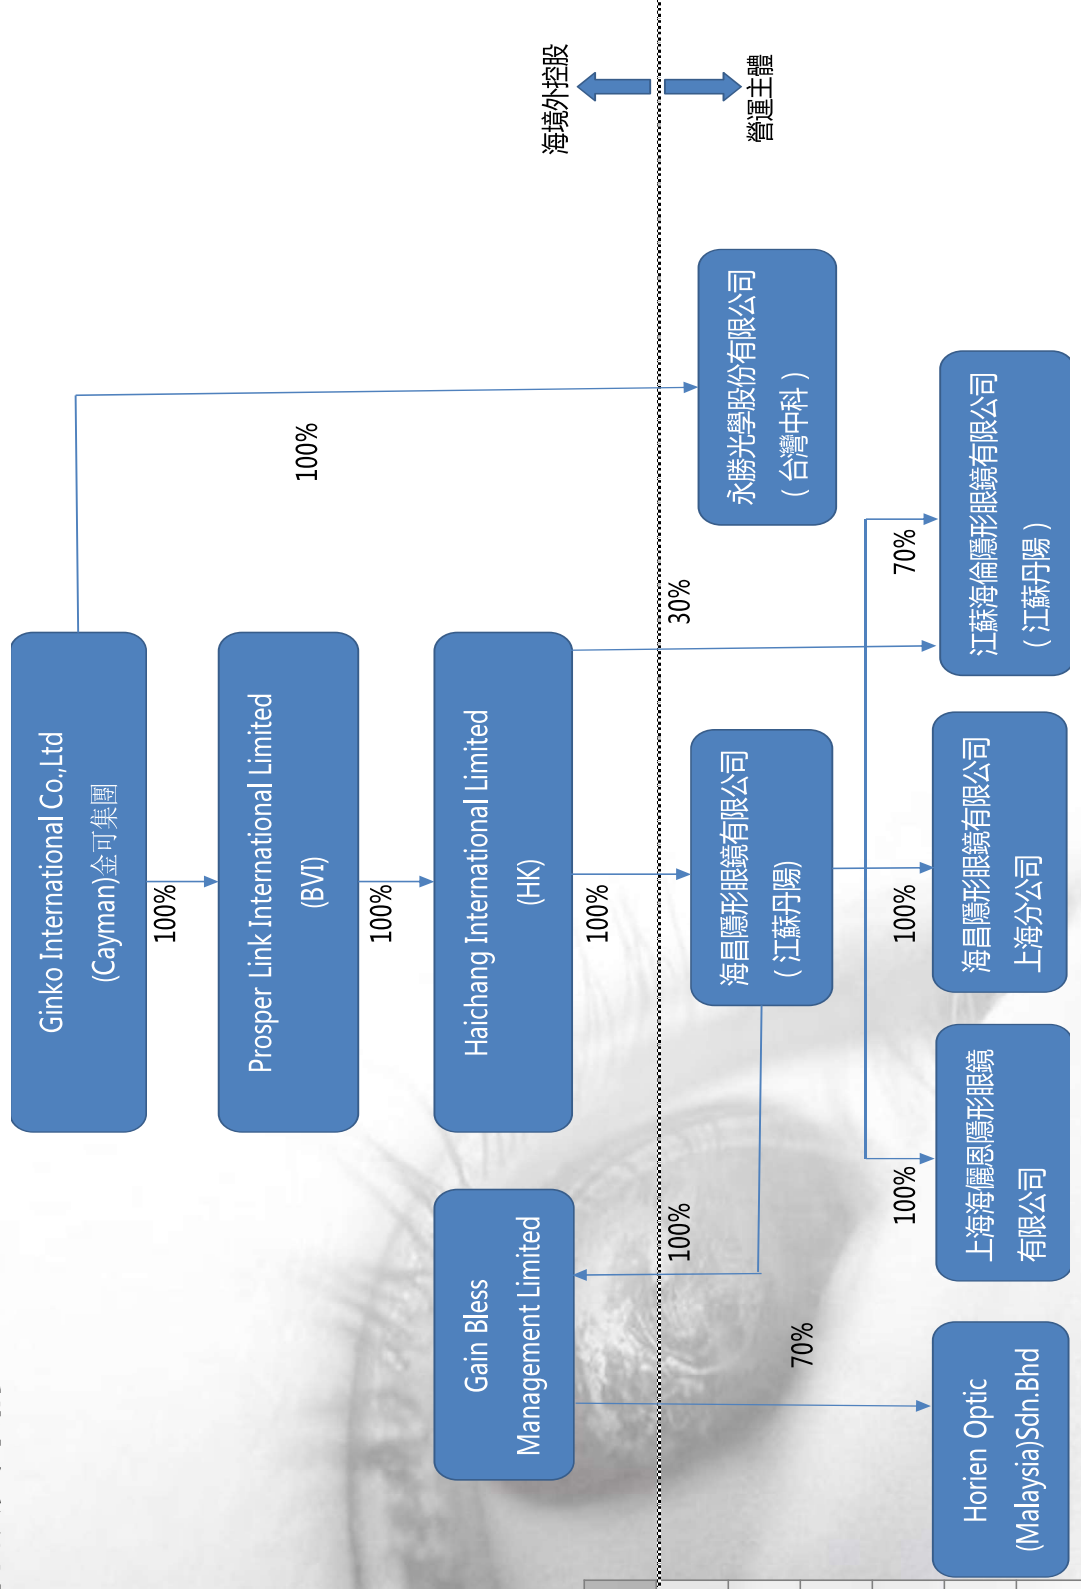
海境外控股
營運主體

Ginko International Co.,Ltd
(Cayman)金可集團

100%

Prosper Link International Limited
(BVI)

100%

Haichang International Limited
(HK)

100%

永勝光學股份有限公司
(台灣中科)

30%

70%

江蘇海倫隱形眼鏡有限公司
(江蘇丹陽)

100%

海昌隱形眼鏡有限公司
(江蘇丹陽)

100%

海昌隱形眼鏡有限公司
上海分公司

100%

上海海儷恩隱形眼鏡
有限公司

100%

Gain Bless
Management Limited

70%

Horien Optic
(Malaysia)Sdn.Bhd